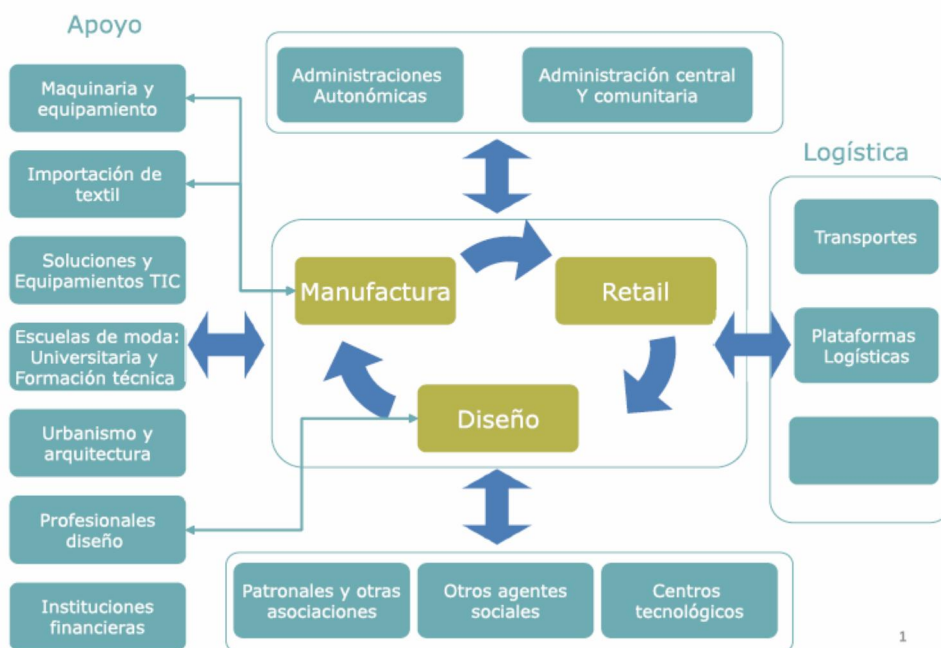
Apoyo

Maquinaria y equipamiento

Importación de textil

Soluciones y Equipamientos TIC

Escuelas de moda: Universitaria y Formación técnica

Urbanismo y arquitectura

Profesionales diseño

Instituciones financieras

Administraciones Autonómicas

Administración central Y comunitaria

Manufactura

Retail

Diseño

Logística

Transportes

Plataformas Logísticas

Patronales y otras asociaciones

Otros agentes sociales

Centros tecnológicos

1